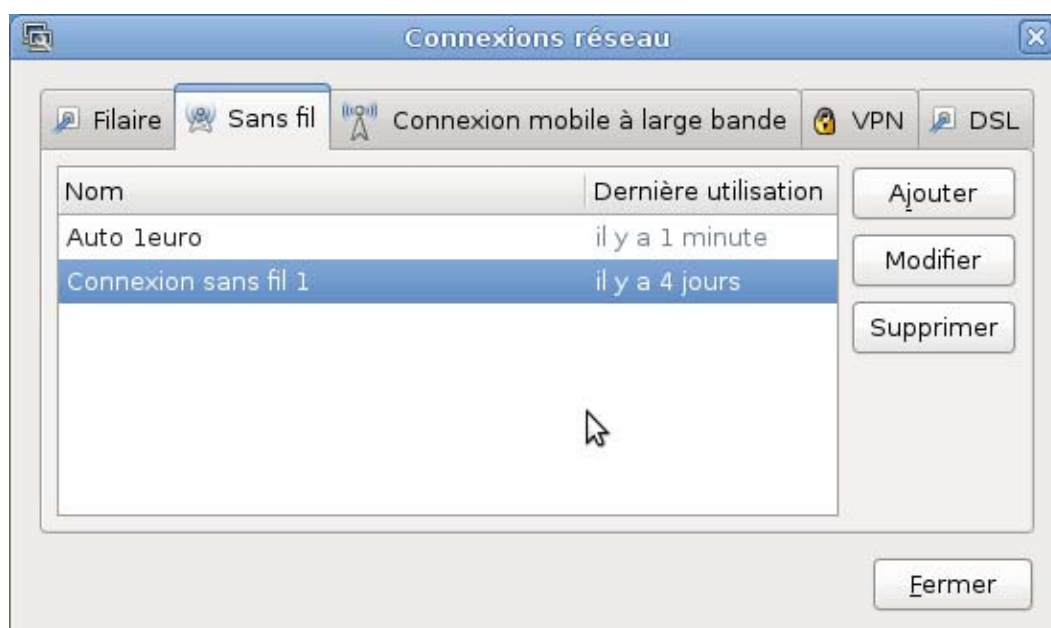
Connexions réseau

Filaire | Sans fil | Connexion mobile à large bande | VPN | DSL

| Nom | Dernière utilisation |
|---|---|
| Auto 1euro | il y a 1 minute |
| Connexion sans fil 1 | il y a 4 jours |

Ajouter
Modifier
Supprimer

Fermer